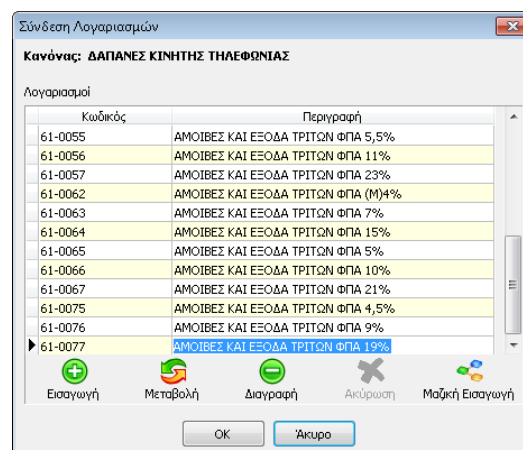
Σύνδεση Λογαριασμών

Κανόνας: ΔΑΠΑΝΕΣ ΚΙΝΗΤΗΣ ΤΗΛΕΦΩΝΙΑΣ

Λογαριασμοί

| Κωδικός | Περιγραφή |
|---|---|
| 61-0055 | ΑΜΟΙΒΕΣ ΚΑΙ ΕΞΟΔΑ ΤΡΙΤΩΝ ΦΠΑ 5,5% |
| 61-0056 | ΑΜΟΙΒΕΣ ΚΑΙ ΕΞΟΔΑ ΤΡΙΤΩΝ ΦΠΑ 11% |
| 61-0057 | ΑΜΟΙΒΕΣ ΚΑΙ ΕΞΟΔΑ ΤΡΙΤΩΝ ΦΠΑ 23% |
| 61-0062 | ΑΜΟΙΒΕΣ ΚΑΙ ΕΞΟΔΑ ΤΡΙΤΩΝ ΦΠΑ (Μ)4% |
| 61-0063 | ΑΜΟΙΒΕΣ ΚΑΙ ΕΞΟΔΑ ΤΡΙΤΩΝ ΦΠΑ 7% |
| 61-0064 | ΑΜΟΙΒΕΣ ΚΑΙ ΕΞΟΔΑ ΤΡΙΤΩΝ ΦΠΑ 15% |
| 61-0065 | ΑΜΟΙΒΕΣ ΚΑΙ ΕΞΟΔΑ ΤΡΙΤΩΝ ΦΠΑ 5% |
| 61-0066 | ΑΜΟΙΒΕΣ ΚΑΙ ΕΞΟΔΑ ΤΡΙΤΩΝ ΦΠΑ 10% |
| 61-0067 | ΑΜΟΙΒΕΣ ΚΑΙ ΕΞΟΔΑ ΤΡΙΤΩΝ ΦΠΑ 21% |
| 61-0075 | ΑΜΟΙΒΕΣ ΚΑΙ ΕΞΟΔΑ ΤΡΙΤΩΝ ΦΠΑ 4,5% |
| 61-0076 | ΑΜΟΙΒΕΣ ΚΑΙ ΕΞΟΔΑ ΤΡΙΤΩΝ ΦΠΑ 9% |
| 61-0077 | ΑΜΟΙΒΕΣ ΚΑΙ ΕΞΟΔΑ ΤΡΙΤΩΝ ΦΠΑ 19% |

Εισαγωγή Μεταβολή Διαγραφή Ακύρωση Μαζική Εισαγωγή

OK Άκυρο